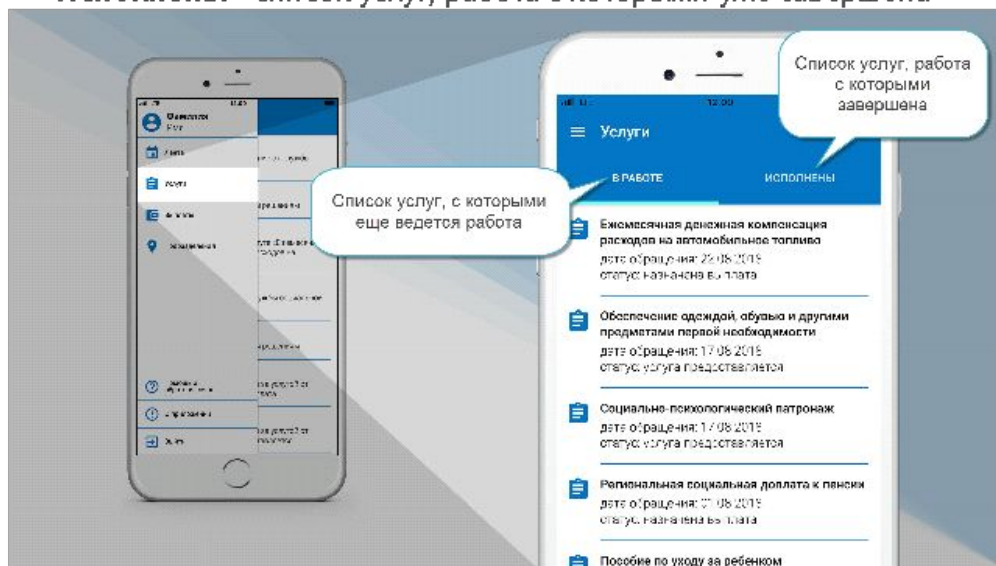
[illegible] – список услуг, работа с которыми уже завершена

Список услуг, работа с которыми завершена

Список услуг, с которыми еще ведется работа

Услуги

В РАБОТЕ

ИСПОЛНЕНЫ

Ежемесячная денежная компенсация расходов на автомобильное топливо
дата обращения: 22.08.2019
статус: назначена выплата

Обеспечение одеждой, обувью и другими предметами первой необходимости
дата обращения: 17.08.2019
статус: услуга предоставляется

Социально-психологический патронаж
дата обращения: 17.08.2019
статус: услуга предоставляется

Региональная социальная доплата к пенсии
дата обращения: 01.08.2019
статус: назначена выплата

Пособие по уходу за ребенком

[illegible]

Услуги

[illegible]

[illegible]

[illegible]